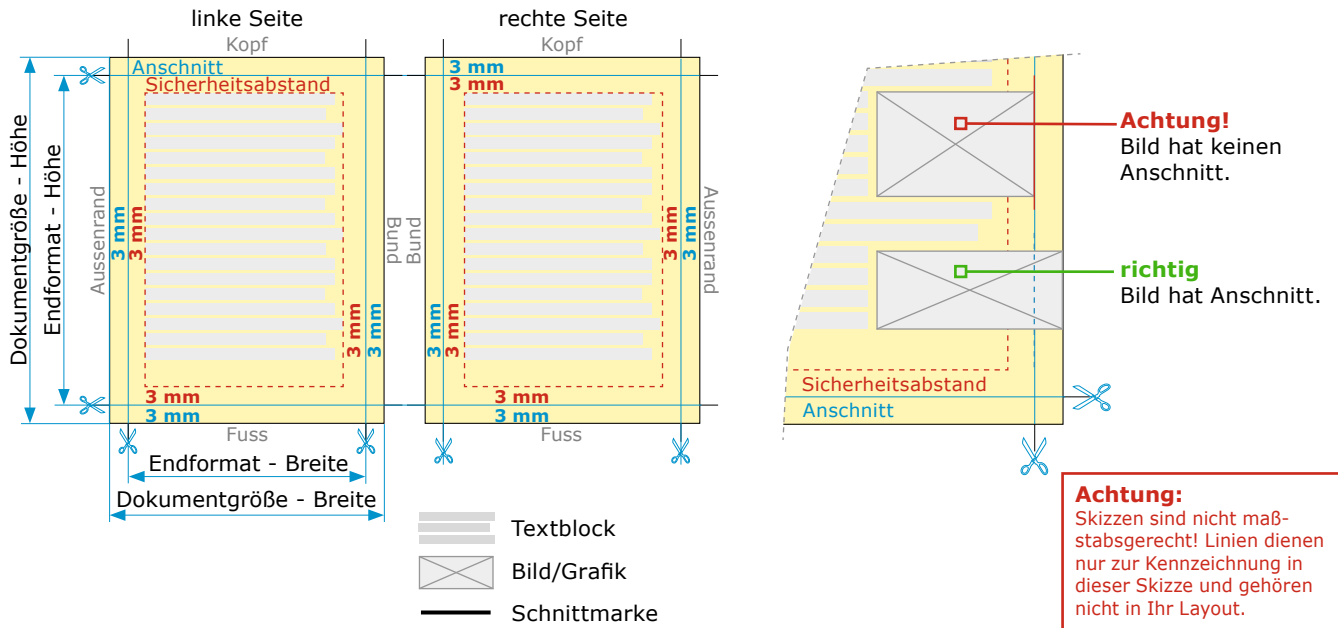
linke Seite

rechte Seite

Kopf

Kopf

Anschnitt

Sicherheitsabstand

3 mm
3 mm

Dokumentgröße - Höhe

Endformat - Höhe

Aussenrand

3 mm
3 mm

3 mm
3 mm

Bund

Bund

3 mm
3 mm

3 mm
3 mm

Aussenrand

3 mm
3 mm

3 mm
3 mm

Fuss

Fuss

Endformat - Breite

Dokumentgröße - Breite

Textblock

Bild/Grafik

Schnittmarke

Achtung!
Bild hat keinen Anschnitt.

richtig
Bild hat Anschnitt.

Sicherheitsabstand

Anschnitt

Achtung:
Skizzen sind nicht maßstabsgerecht! Linien dienen nur zur Kennzeichnung in dieser Skizze und gehören nicht in Ihr Layout.